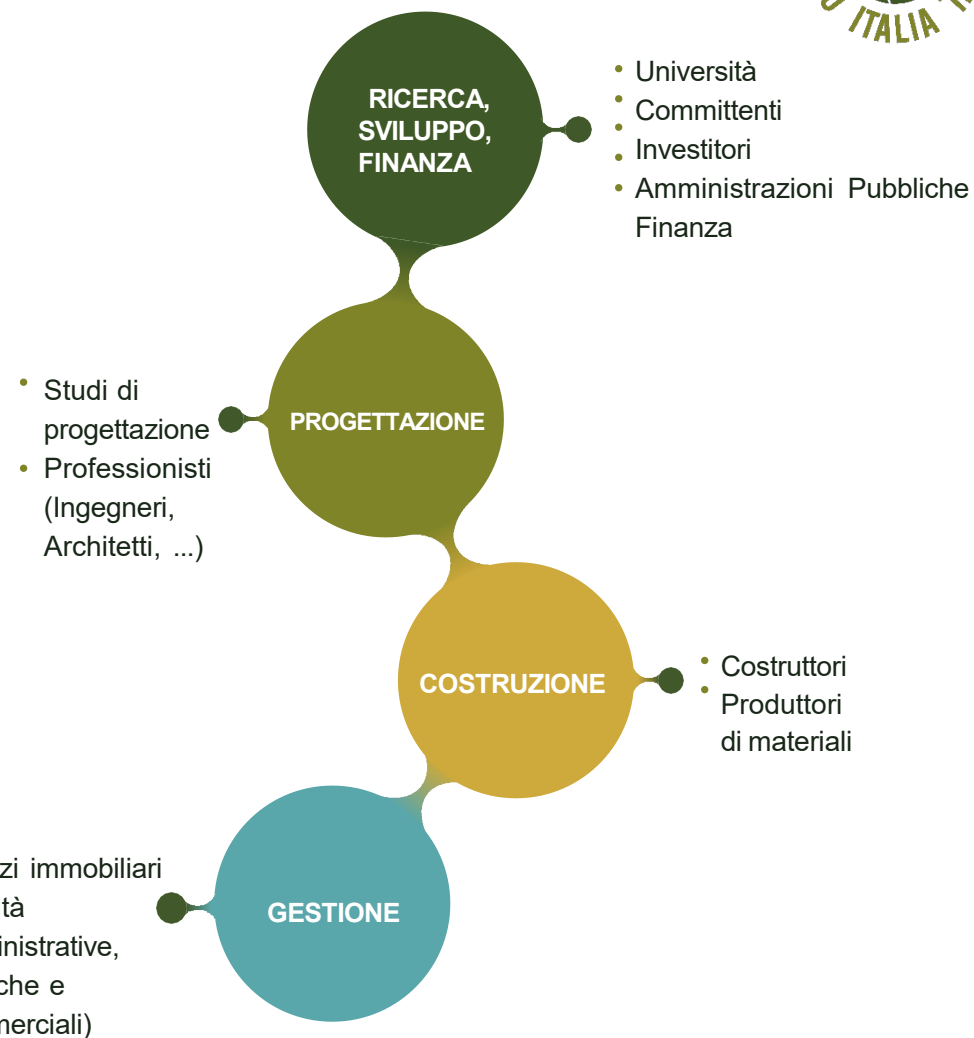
ITALIA

RICERCA, SVILUPPO, FINANZA

- Università
- Committenti
- Investitori
- Amministrazioni Pubbliche Finanza

- Studi di progettazione
- Professionisti (Ingegneri, Architetti, ...)

PROGETTAZIONE

COSTRUZIONE

- Costruttori
- Produttori di materiali

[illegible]zi immobiliari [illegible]tà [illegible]inistrative, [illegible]che e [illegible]merciali)

GESTIONE